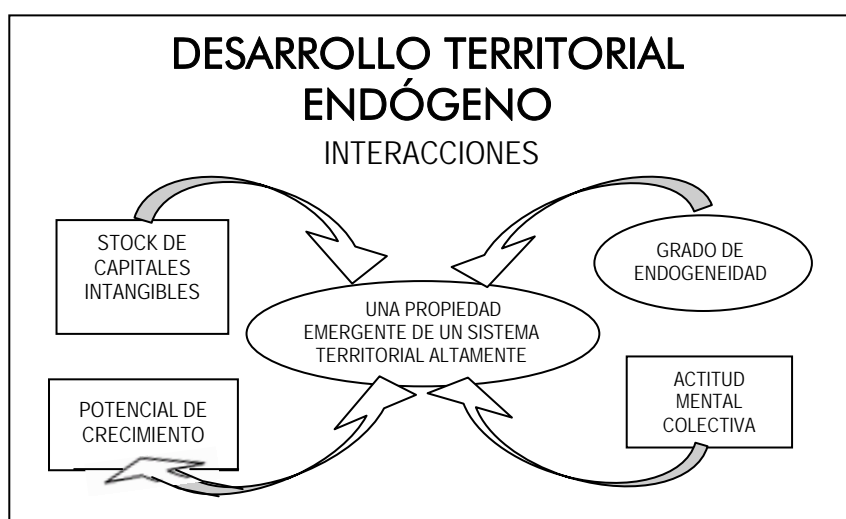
DESARROLLO TERRITORIAL ENDÓGENO

INTERACCIONES

STOCK DE CAPITALES INTANGIBLES

GRADO DE ENDOGENEIDAD

UNA PROPIEDAD EMERGENTE DE UN SISTEMA TERRITORIAL ALTAMENTE

POTENCIAL DE CRECIMIENTO

ACTITUD MENTAL COLECTIVA